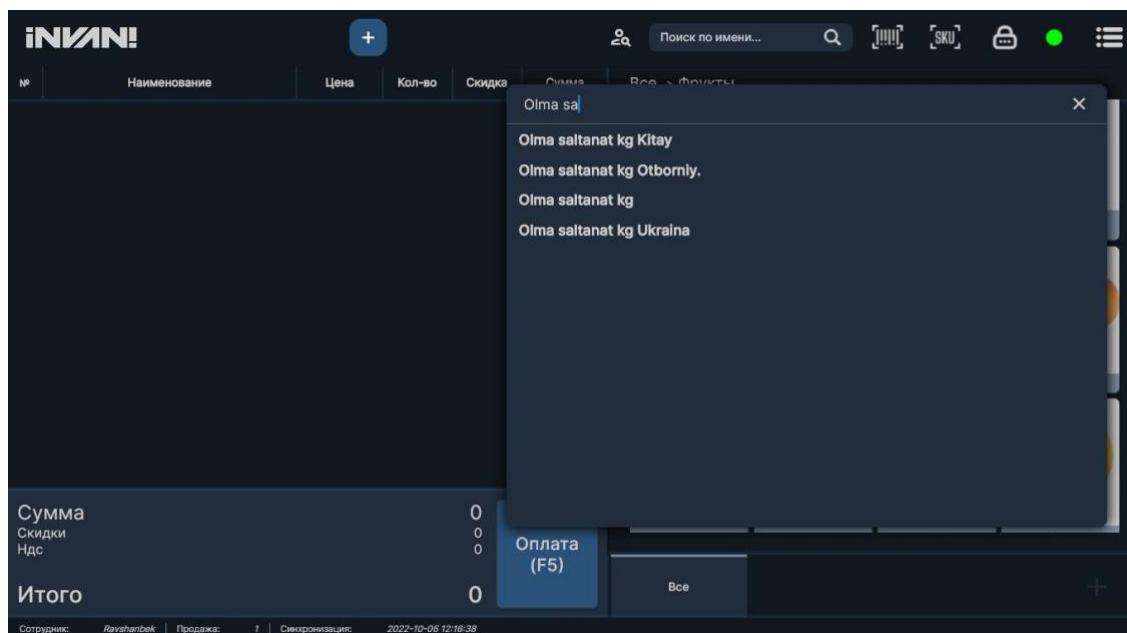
iNVAN!

+

Поиск по имени...

SKU

| № | Наименование | Цена | Кол-во | Скидка | Сумма |
|---|---|---|---|---|---|

Все > Фрукты

Olma sa

×

Olma saltanat kg Kitay
Olma saltanat kg Otborniy.
Olma saltanat kg
Olma saltanat kg Ukraina

Сумма 0
Скидки 0
Ндс 0

Итого 0

Оплата (F5)

Все

+

Сотрудник: Ravshanbek | Продажа: 1 | Синхронизация: 2022-10-06 12:16:38